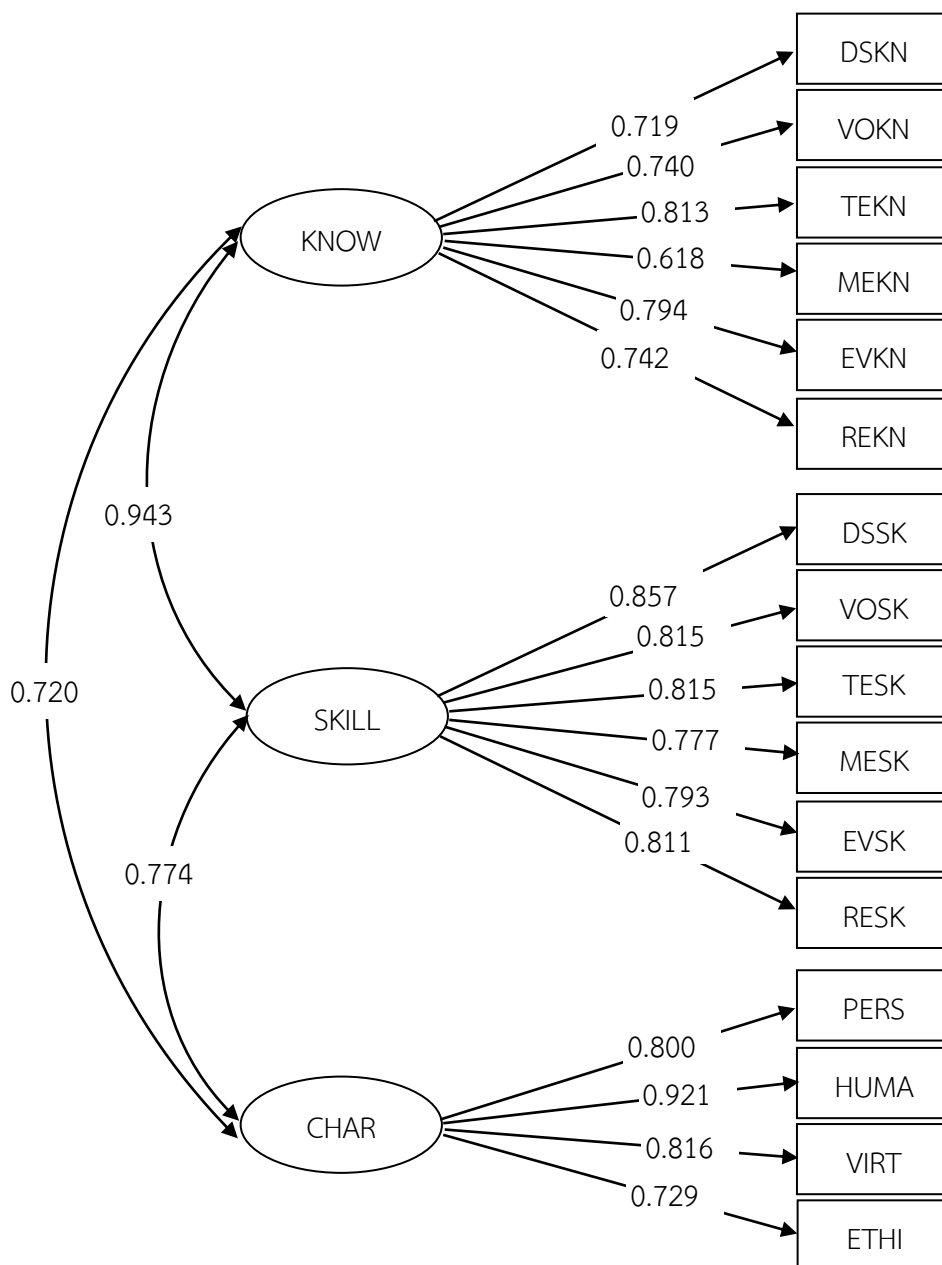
DSKN
0.719
VOKN
0.740
TEKN
0.813
KNOW
0.618
MEKN
0.794
EVKN
0.742
REKN
0.943
DSSK
0.857
VOSK
0.815
0.720
TESK
0.815
SKILL
0.777
MESK
0.793
EVSK
0.774
0.811
RESK
PERS
0.800
HUMA
0.921
CHAR
0.816
VIRT
0.729
ETHI